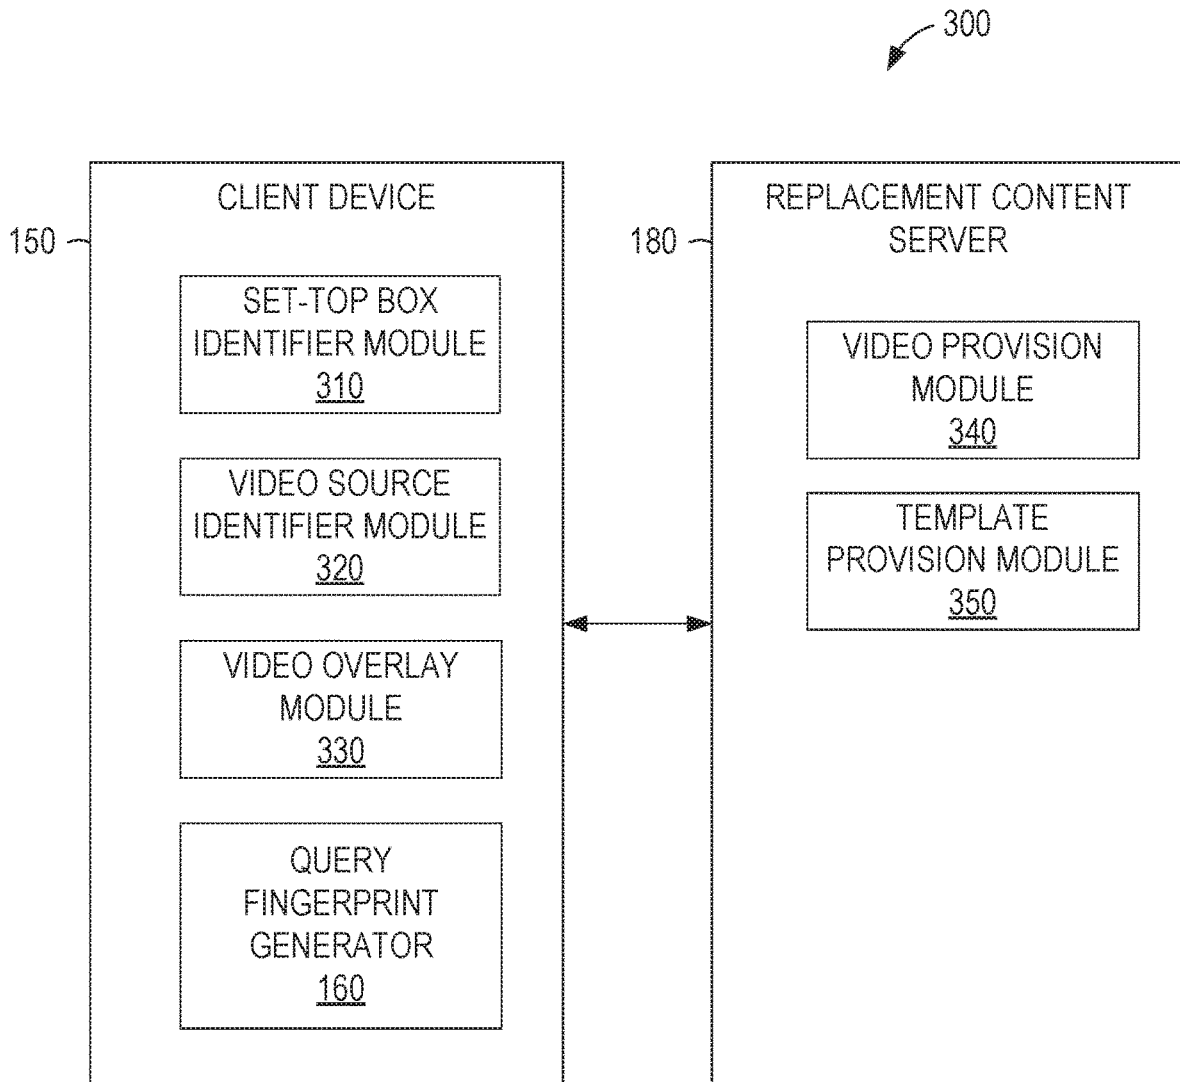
300

150

CLIENT DEVICE

SET-TOP BOX IDENTIFIER MODULE 310

VIDEO SOURCE IDENTIFIER MODULE 320

VIDEO OVERLAY MODULE 330

QUERY FINGERPRINT GENERATOR 160

180

REPLACEMENT CONTENT SERVER

VIDEO PROVISION MODULE 340

TEMPLATE PROVISION MODULE 350